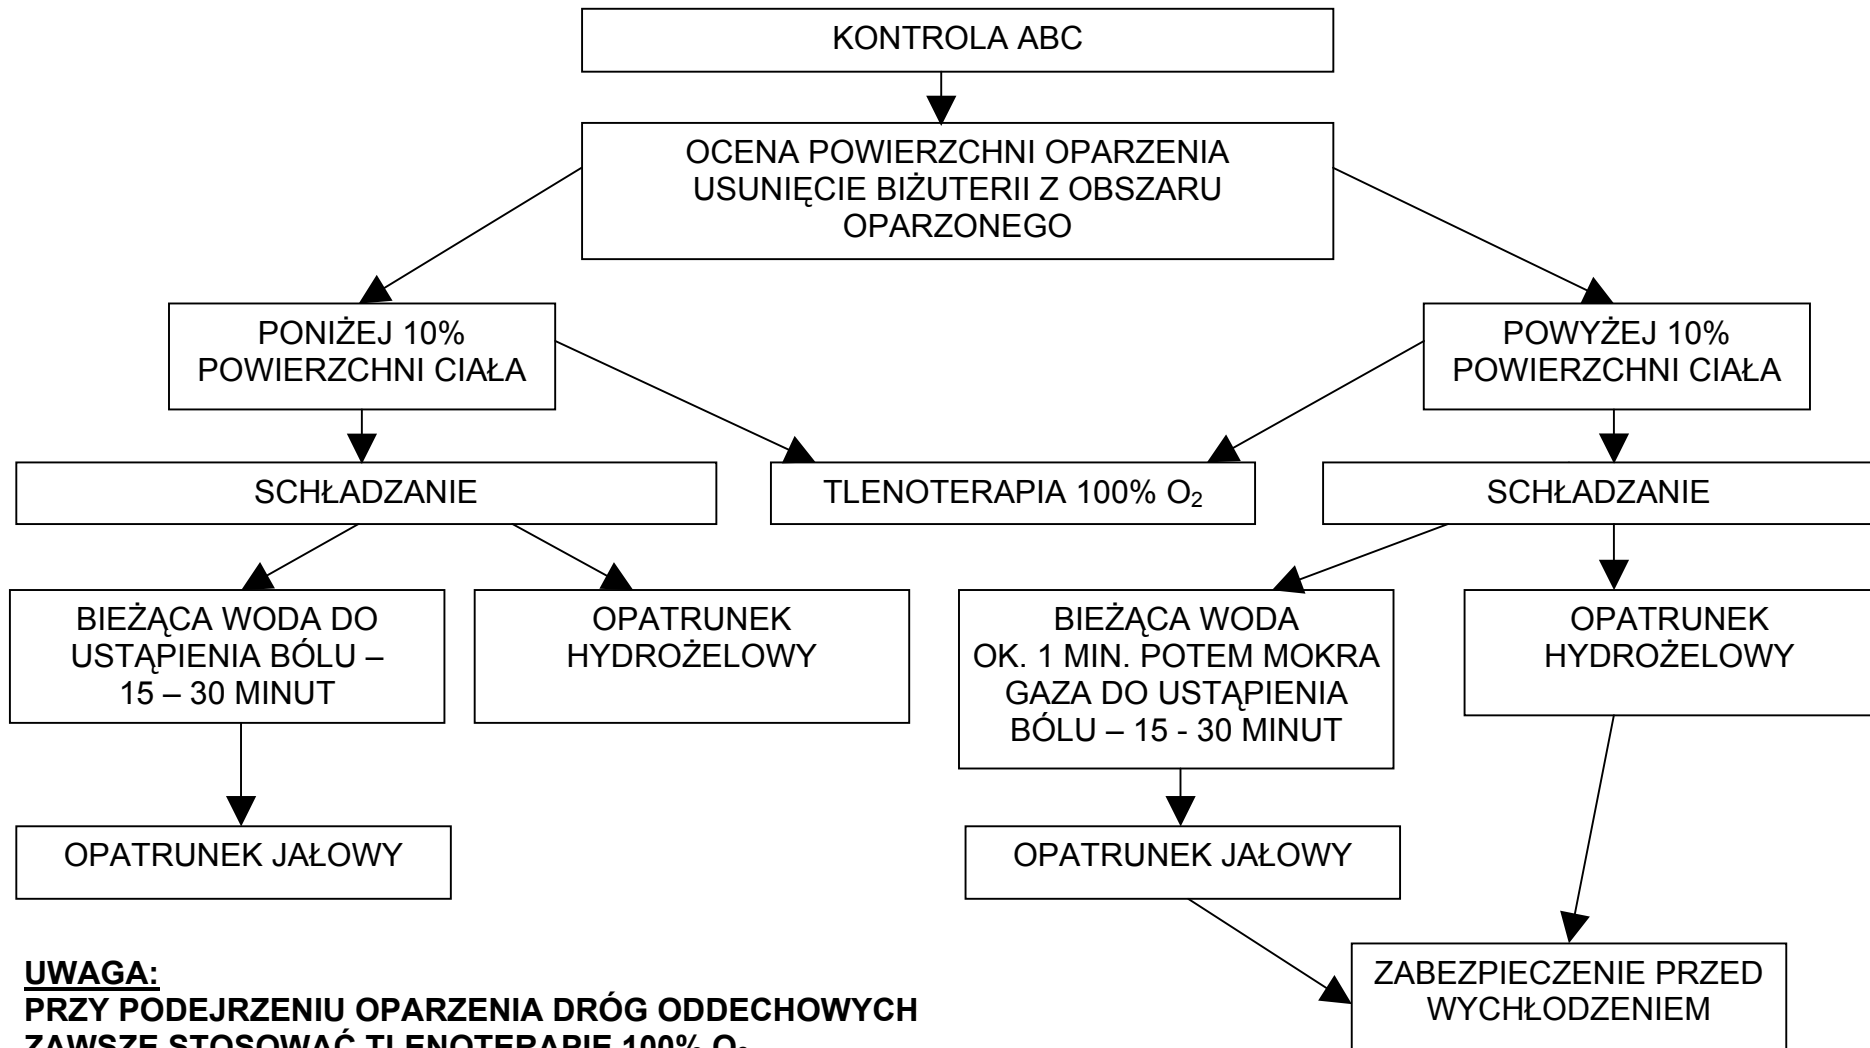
KONTROLA ABC

OCENA POWIERZCHNI OPARZENIA USUNIĘCIE BIŻUTERII Z OBSZARU OPARZONEGO

PONIŻEJ 10% POWIERZCHNI CIAŁA

POWYŻEJ 10% POWIERZCHNI CIAŁA

SCHŁADZANIE

TLENOTERAPIA 100% $O_2$

SCHŁADZANIE

BIEŻĄCA WODA DO USTĄPIENIA BÓLU – 15 – 30 MINUT

OPATRUNEK HYDROŻELOWY

BIEŻĄCA WODA OK. 1 MIN. POTEM MOKRA GAZA DO USTĄPIENIA BÓLU – 15 - 30 MINUT

OPATRUNEK HYDROŻELOWY

OPATRUNEK JAŁOWY

OPATRUNEK JAŁOWY

UWAGA:
PRZY PODEJRZENIU OPARZENIA DRÓG ODDECHOWYCH ZAWSZE STOSOWAĆ TLENOTERAPIE 100% $O_2$

ZABEZPIECZENIE PRZED WYCHŁODZENIEM